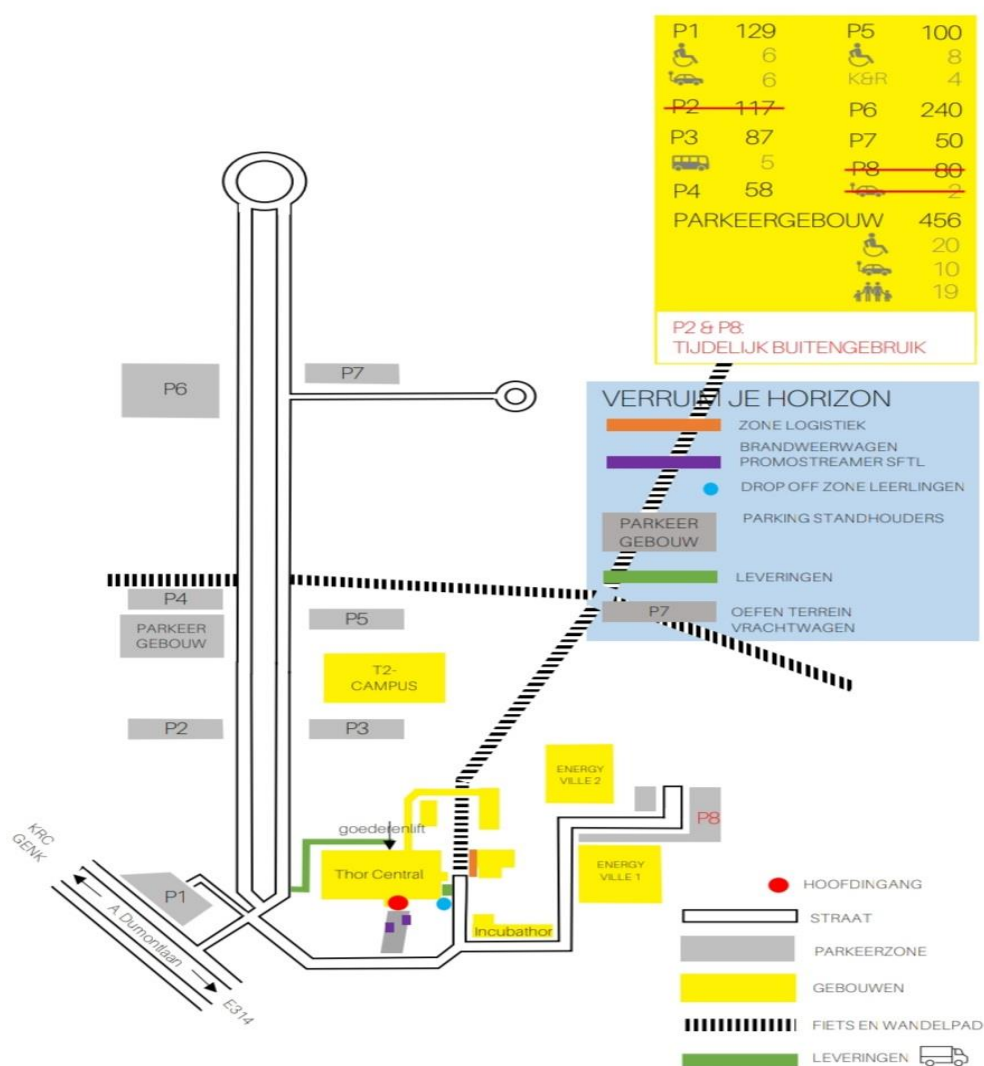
P1 129
6
6
~~P2 117~~
P3 87
5
P4 58
P5 100
8
K&R 4
P6 240
P7 50
~~P8 80~~
~~2~~
PARKEERGEBOUW 456
20
10
19

P2 & P8:
TIJDELIJK BUITENGEBRUIK

VERRUIM JE HORIZON
ZONE LOGISTIEK
BRANDWEERWAGEN PROMOSTREAMER SFTL
DROP OFF ZONE LEERLINGEN
PARKEER GEBOUW
PARKING STANDHOUDERS
LEVERINGEN
P7
OEFEN TERREIN VRACHTWAGEN

P6
P7
P4
PARKEER GEBOUW
P5
T2-CAMPUS
P2
P3
ENERGY VILLE 2
P8
goederenlift
Thor Central
ENERGY VILLE 1
P1
Incubathor
KRC GENK
A. Dumontlaan
E314

HOOFDINGANG
STRAAT
PARKEERZONE
GEBOUWEN
FIETS EN WANDELPAD
LEVERINGEN